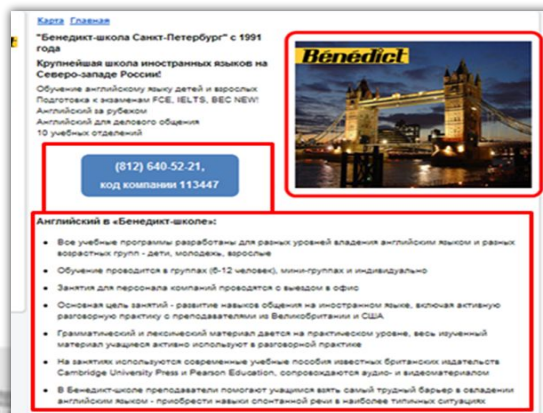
Карта Главная

"Бенедикт-школа Санкт-Петербург" с 1991 года

Крупнейшая школа иностранных языков на Северо-западе России!

Обучение английскому языку детей и взрослых
Подготовка к экзаменам FCE, IELTS, BEC NEW!
Английский за рубежом
Английский для делового общения
10 учебных отделений

(812) 640-52-21,
код компании 113447

Bénédict

Английский в «Бенедикт-школе»:

- Все учебные программы разработаны для разных уровней владения английским языком и разных возрастных групп - дети, молодежь, взрослые
- Обучение проводится в группах (6-12 человек), мини-группах и индивидуально
- Занятия для персонала компаний проводятся с выездом в офис
- Основная цель занятий - развитие навыков общения на иностранном языке, включая активную разговорную практику с преподавателями из Великобритании и США
- Грамматический и лексический материал дается на практическом уровне, весь изученный материал учащиеся активно используют в разговорной практике
- На занятиях используются современные учебные пособия известных британских издательств Cambridge University Press и Pearson Education, сопровождаются аудио- и видеоматериалом
- В Бенедикт-школе преподаватели помогают учащимся взять самый трудный барьер в овладении английским языком - приобрести навыки спонтанной речи в наиболее типичных ситуациях